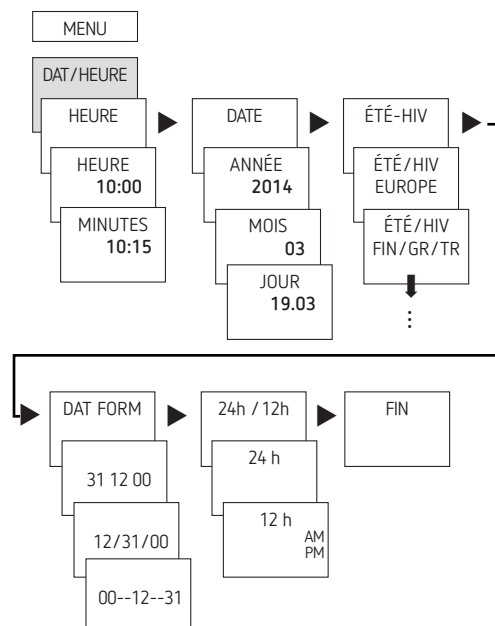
MENU

DAT/HEURE

HEURE

HEURE
10:00

MINUTES
10:15

DATE

ANNÉE
2014

MOIS
03

JOUR
19.03

ÉTÉ-HIV

ÉTÉ/HIV
EUROPE

ÉTÉ/HIV
FIN/GR/TR

⋮

DAT FORM

31 12 00

12/31/00

00--12--31

24h / 12h

24 h

12 h
AM
PM

FIN